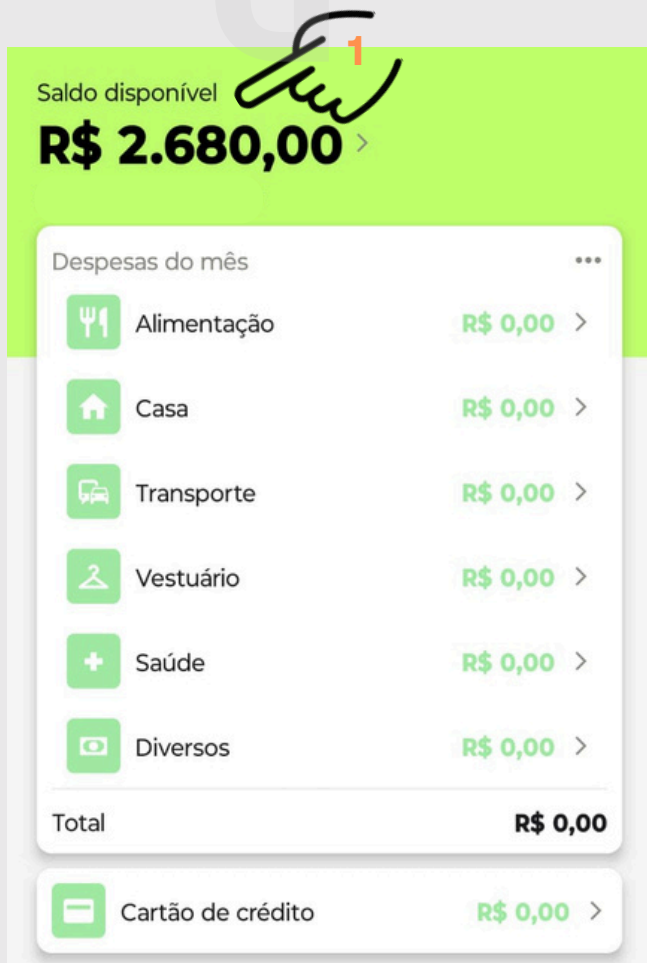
1

Saldo disponível
R$ 2.680,00 >

Despesas do mês •••

Alimentação R$ 0,00 >

Casa R$ 0,00 >

Transporte R$ 0,00 >

Vestuário R$ 0,00 >

Saúde R$ 0,00 >

Diversos R$ 0,00 >

Total R$ 0,00

Cartão de crédito R$ 0,00 >